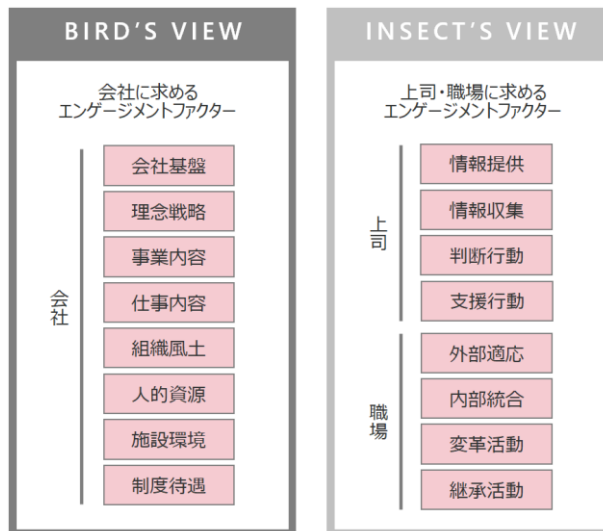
BIRD'S VIEW

会社に求める
エンゲージメントファクター

会社

会社基盤
理念戦略
事業内容
仕事内容
組織風土
人的資源
施設環境
制度待遇

INSECT'S VIEW

上司・職場に求める
エンゲージメントファクター

上司

情報提供
情報収集
判断行動
支援行動

職場

外部適応
内部統合
変革活動
継承活動